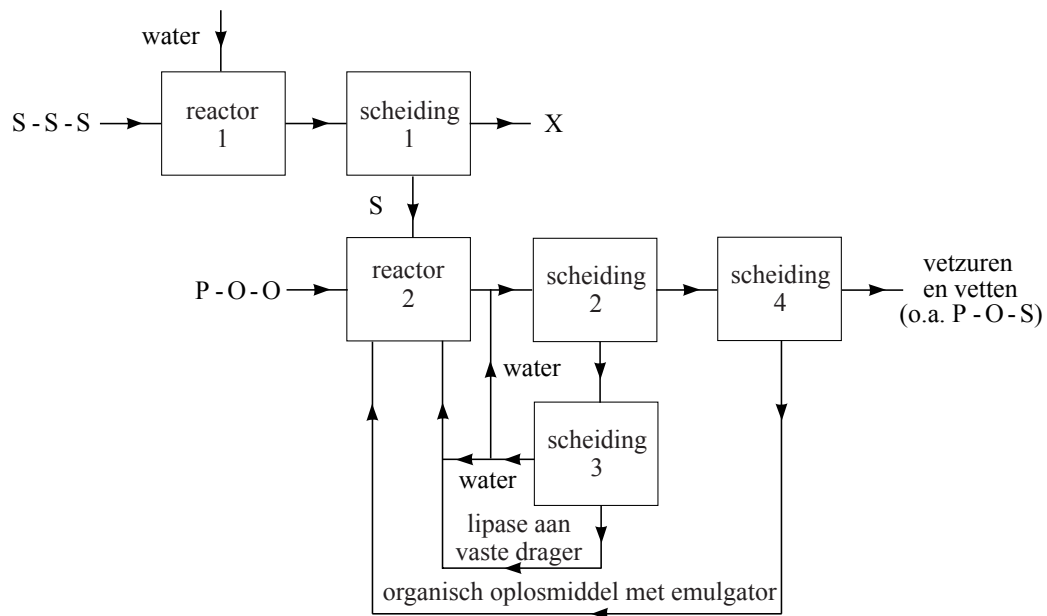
water

S - S - S

reactor 1

scheiding 1

X

S

P - O - O

reactor 2

scheiding 2

scheiding 4

vetzuren en vetten (o.a. P - O - S)

water

scheiding 3

water

lipase aan vaste drager

organisch oplosmiddel met emulgator